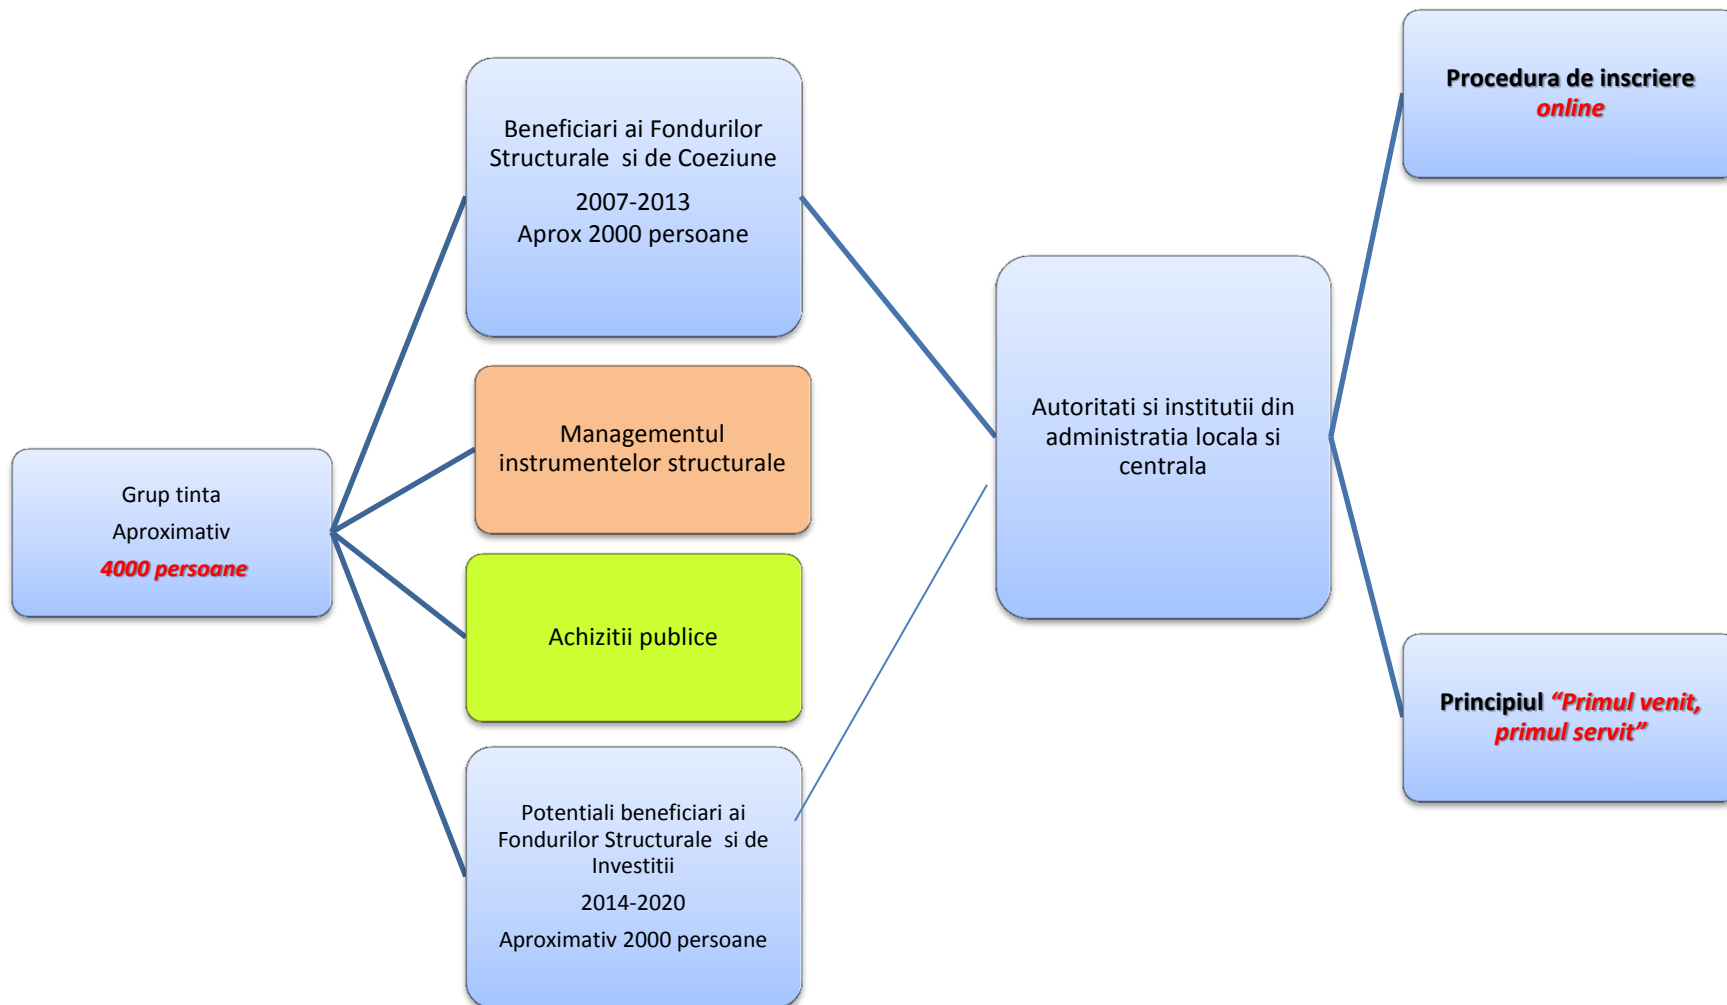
Grup tinta

Aproximativ

4000 persoane

Beneficiari ai Fondurilor Structurale si de Coeziune

2007-2013

Aprox 2000 persoane

Managementul instrumentelor structurale

Achizitii publice

Potentiali beneficiari ai Fondurilor Structurale si de Investitii

2014-2020

Aproximativ 2000 persoane

Autoritati si institutii din administratia locala si centrala

Procedura de inscriere online

Principiul "Primul venit, primul servit"